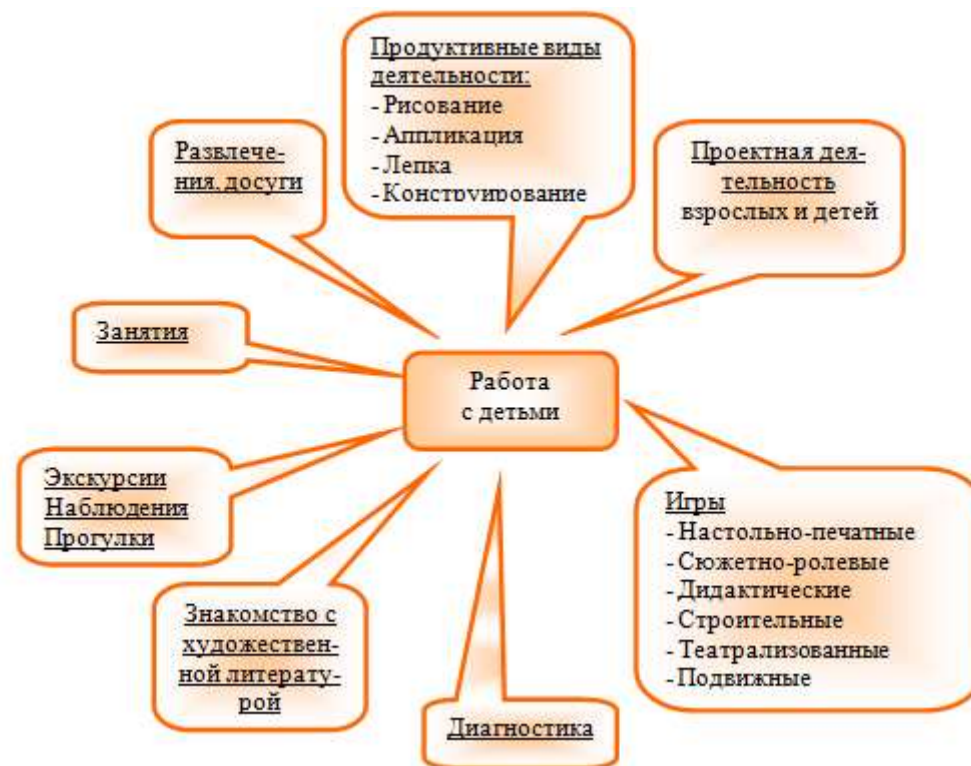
Продуктивные виды деятельности:
- Рисование
- Аппликация
- Лепка
- Конструирование

Развлечения, досуги

Проектная деятельность взрослых и детей

Занятия

Работа с детьми

Экскурсии
Наблюдения
Прогулки

Игры
- Настольно-печатные
- Сюжетно-ролевые
- Дидактические
- Строительные
- Театрализованные
- Подвижные

Знакомство с художественной литературой

Диагностика